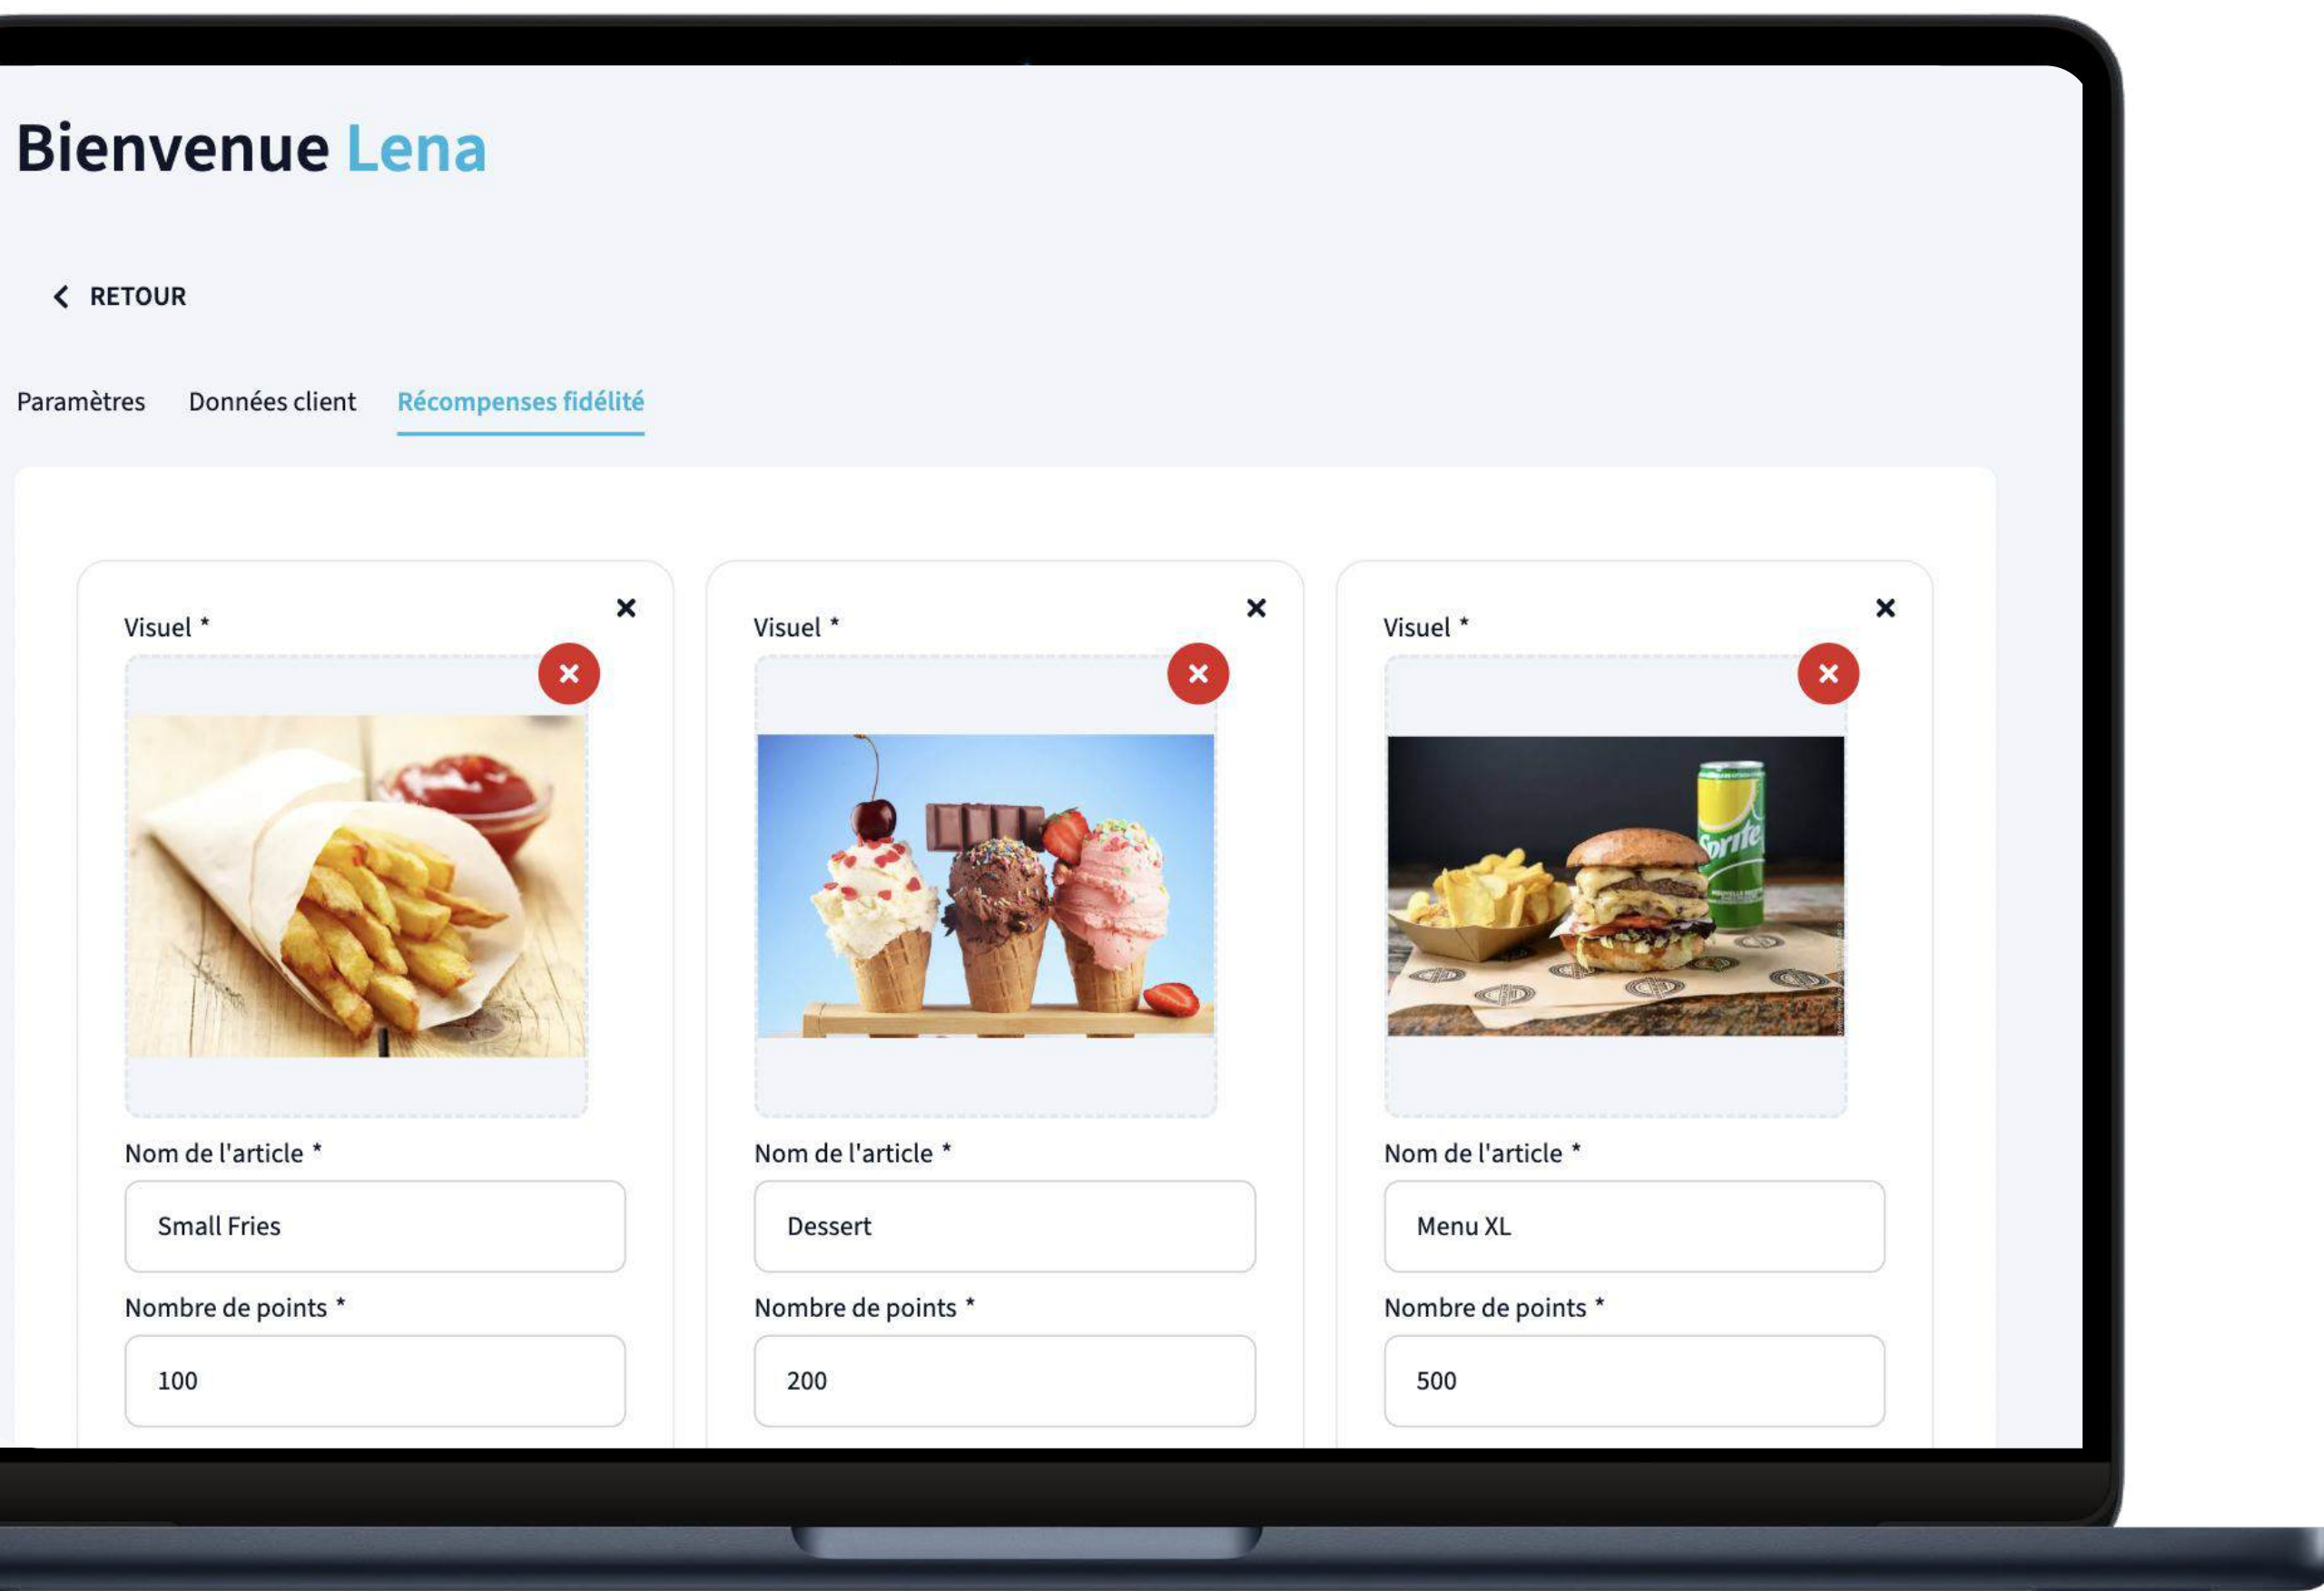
Bienvenue Lena

RETOUR

Paramètres Données client Récompenses fidélité

Visuel *

Nom de l'article *

Small Fries

Nombre de points *

100

Visuel *

Nom de l'article *

Dessert

Nombre de points *

200

Visuel *

Sprite

Nom de l'article *

Menu XL

Nombre de points *

500